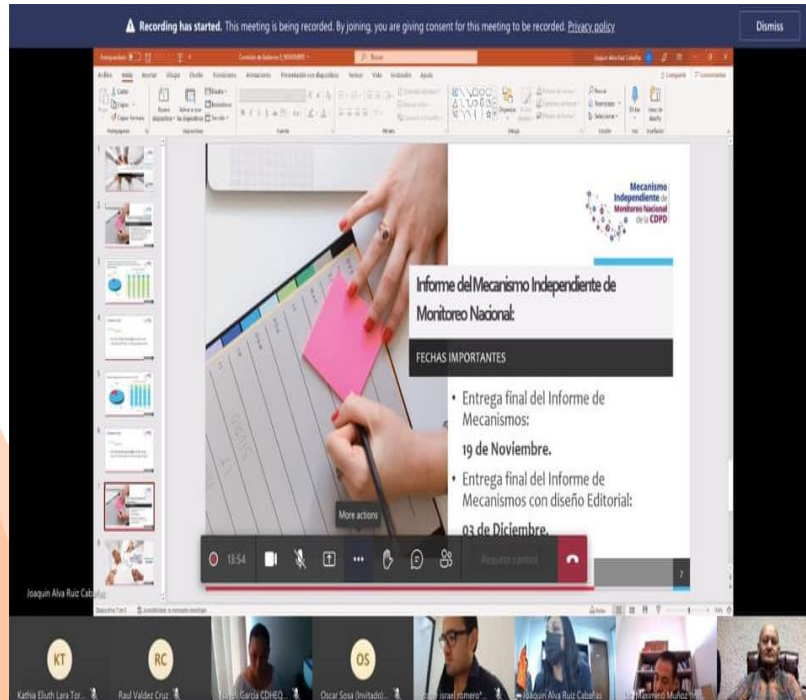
Recording has started. This meeting is being recorded. By joining, you are giving consent for this meeting to be recorded. Privacy policy

Dismiss

Mecanismo Independiente de Monitoreo Nacional de la CDPD

Informe del Mecanismo Independiente de Monitoreo Nacional:

FECHAS IMPORTANTES

• Entrega final del Informe de Mecanismos:

19 de Noviembre.

• Entrega final del Informe de Mecanismos con diseño Editorial:

03 de Diciembre.

More actions

13:54

Request control

Joaquin Alva Ruiz Cabañas

KT
Kathia Eluth Lara Tor...

RC
Raul Valdez Cruz

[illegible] García CDHEQ...

OS
Oscar Sosa (Invitado)...

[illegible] Israel romero...

Joaquin Alva Ruiz Cabañas

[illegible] Maximino Muñoz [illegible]